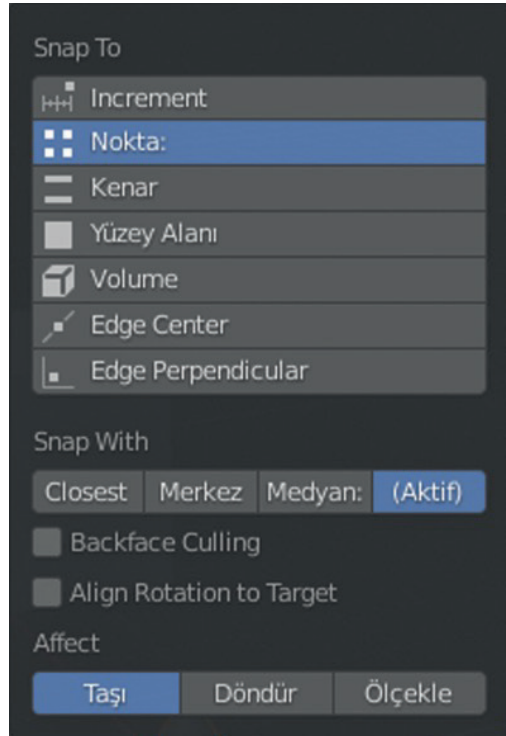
Snap To

Increment
Nokta:
Kenar
Yüzey Alanı
Volume
Edge Center
Edge Perpendicular

Snap With

Closest | Merkez | Medyan: | (Aktif)

Backface Culling

Align Rotation to Target

Affect

Taşı | Döndür | Ölçekle